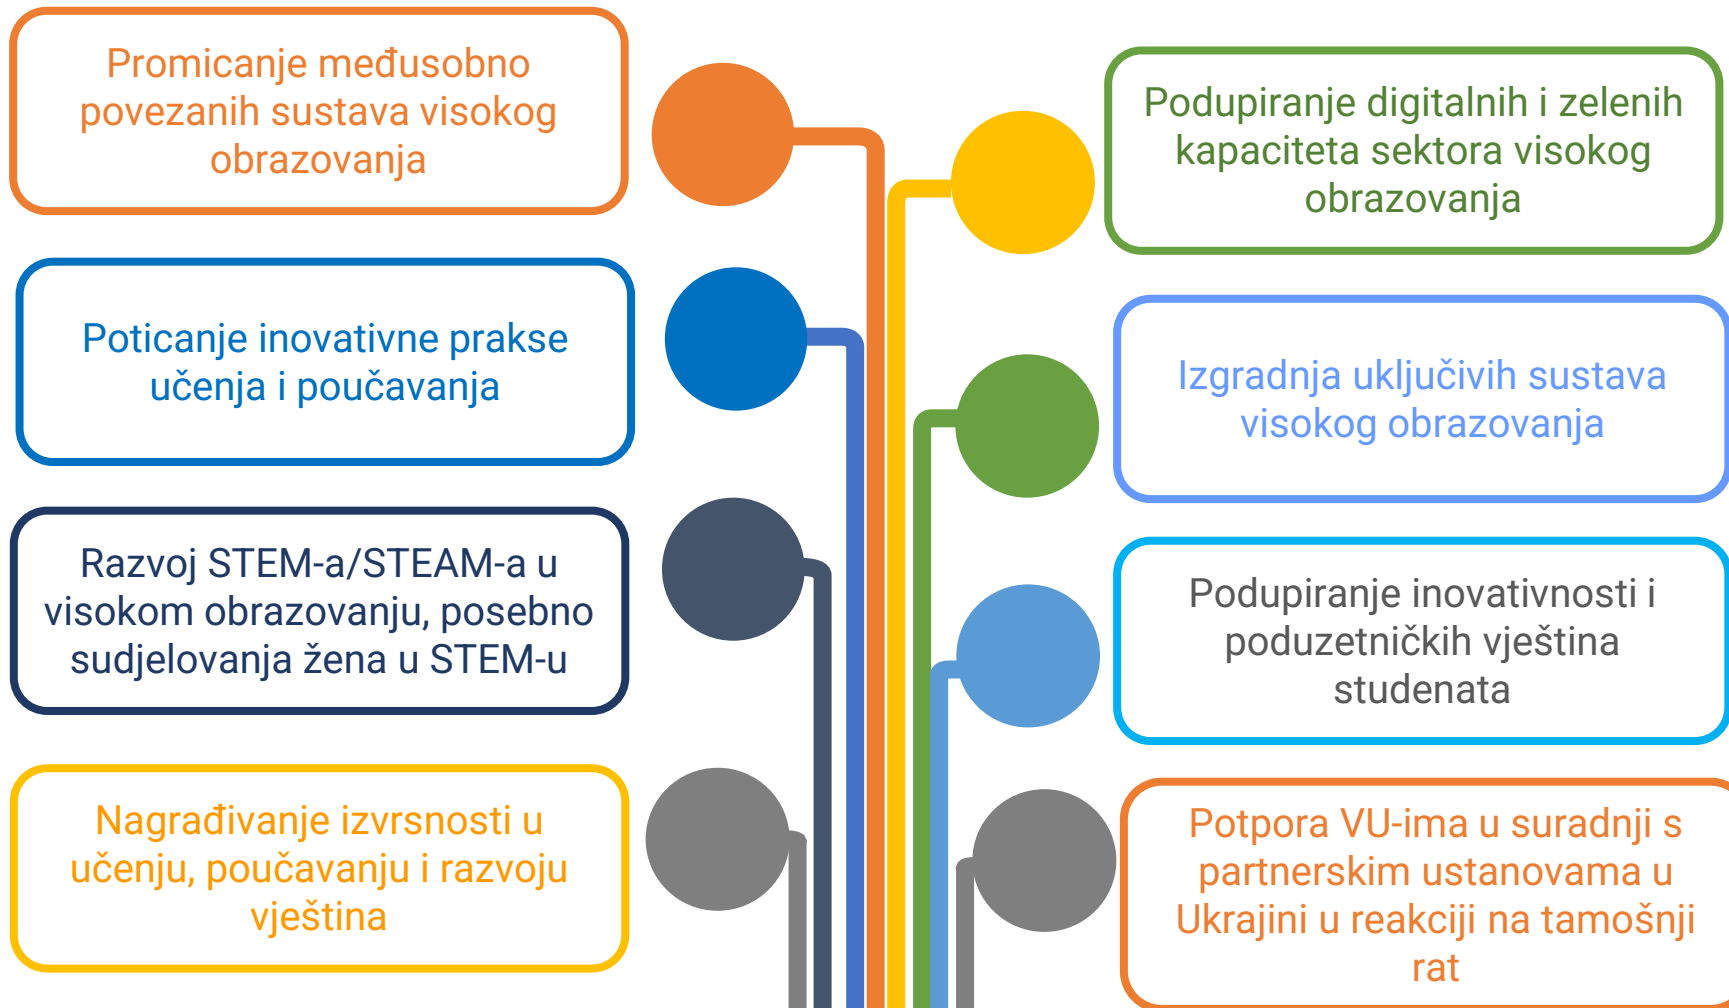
Promicanje međusobno povezanih sustava visokog obrazovanja

Podupiranje digitalnih i zelenih kapaciteta sektora visokog obrazovanja

Poticanje inovativne prakse učenja i poučavanja

Izgradnja uključivih sustava visokog obrazovanja

Razvoj STEM-a/STEAM-a u visokom obrazovanju, posebno sudjelovanja žena u STEM-u

Podupiranje inovativnosti i poduzetničkih vještina studenata

Nagrađivanje izvrsnosti u učenju, poučavanju i razvoju vještina

Potpora VU-ima u suradnji s partnerskim ustanovama u Ukrajini u reakciji na tamošnji rat